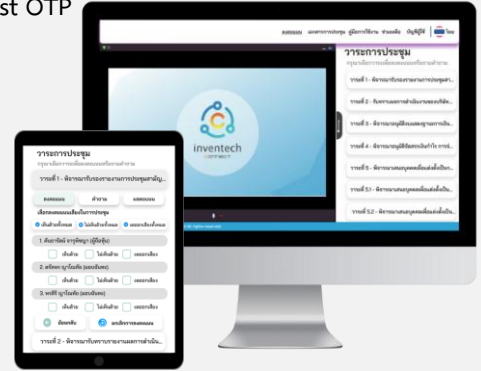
st OTP

ลงคะแนน เอกสารการประชุม คู่มือการใช้งาน ช่วยเหลือ บัญชีผู้ใช้ ไทย

วาระการประชุม

วาระที่ 1 - พิจารณารับรองรายงานการประชุมสา...

วาระที่ 2 - รับทราบผลการดำเนินงานของบริษัท...

วาระที่ 3 - พิจารณาอนุมัติงบแสดงฐานะการเงิน...

วาระที่ 4 - พิจารณาอนุมัติจัดสรรเงินกำไร การจ่...

วาระที่ 5 - พิจารณาเลือกตั้งกรรมการแทนกรรมการที่...

วาระที่ 5.1 - พิจารณาแต่งตั้งเลือกตั้งเป็น...

วาระที่ 5.2 - พิจารณาแต่งตั้งเลือกตั้งเป็น...

inventech connect

วาระการประชุม

วาระที่ 1 - พิจารณารับรองรายงานการประชุมสามัญ...

ลงคะแนน คำถาม เอกสาร

เลือกลงคะแนนเสียงในการประชุม

เห็นด้วยทั้งหมด ไม่เห็นด้วยทั้งหมด งดออกเสียงทั้งหมด

1. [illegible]

เห็นด้วย ไม่เห็นด้วย งดออกเสียง

2. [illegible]

เห็นด้วย ไม่เห็นด้วย งดออกเสียง

3. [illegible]

เห็นด้วย ไม่เห็นด้วย งดออกเสียง

ยืนยันผล ยกเลิกการลงคะแนน

วาระที่ 2 - พิจารณารับทราบรายงานผลการดำเนิน...